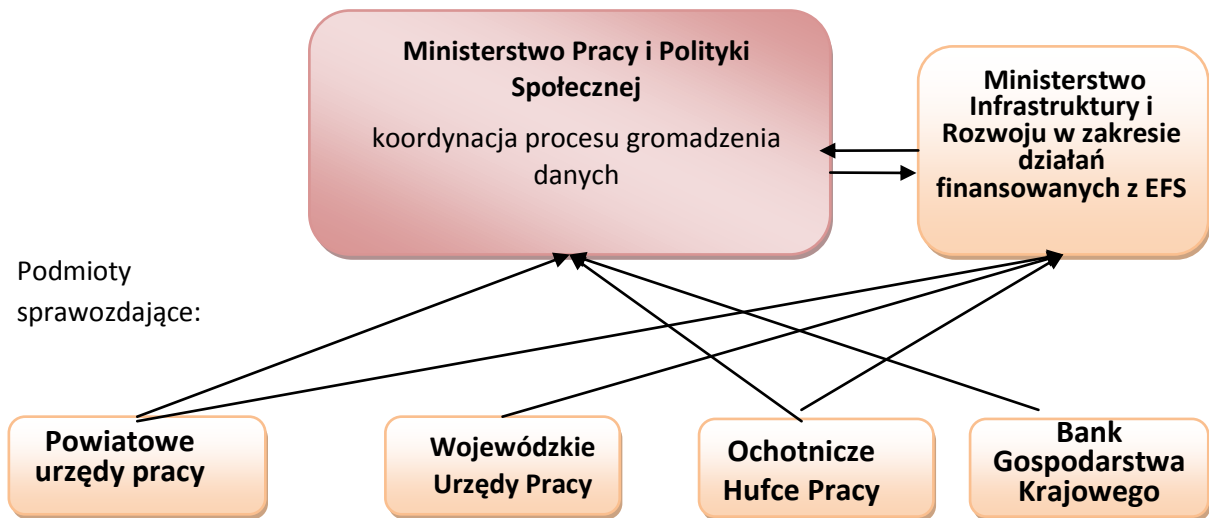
Ministerstwo Pracy i Polityki Społecznej

koordynacja procesu gromadzenia danych

Ministerstwo Infrastruktury i Rozwoju w zakresie działań finansowanych z EFS

Podmioty sprawozdające:

Powiatowe urzędy pracy

Wojewódzkie Urzędy Pracy

Ochotnicze Hufce Pracy

Bank Gospodarstwa Krajowego